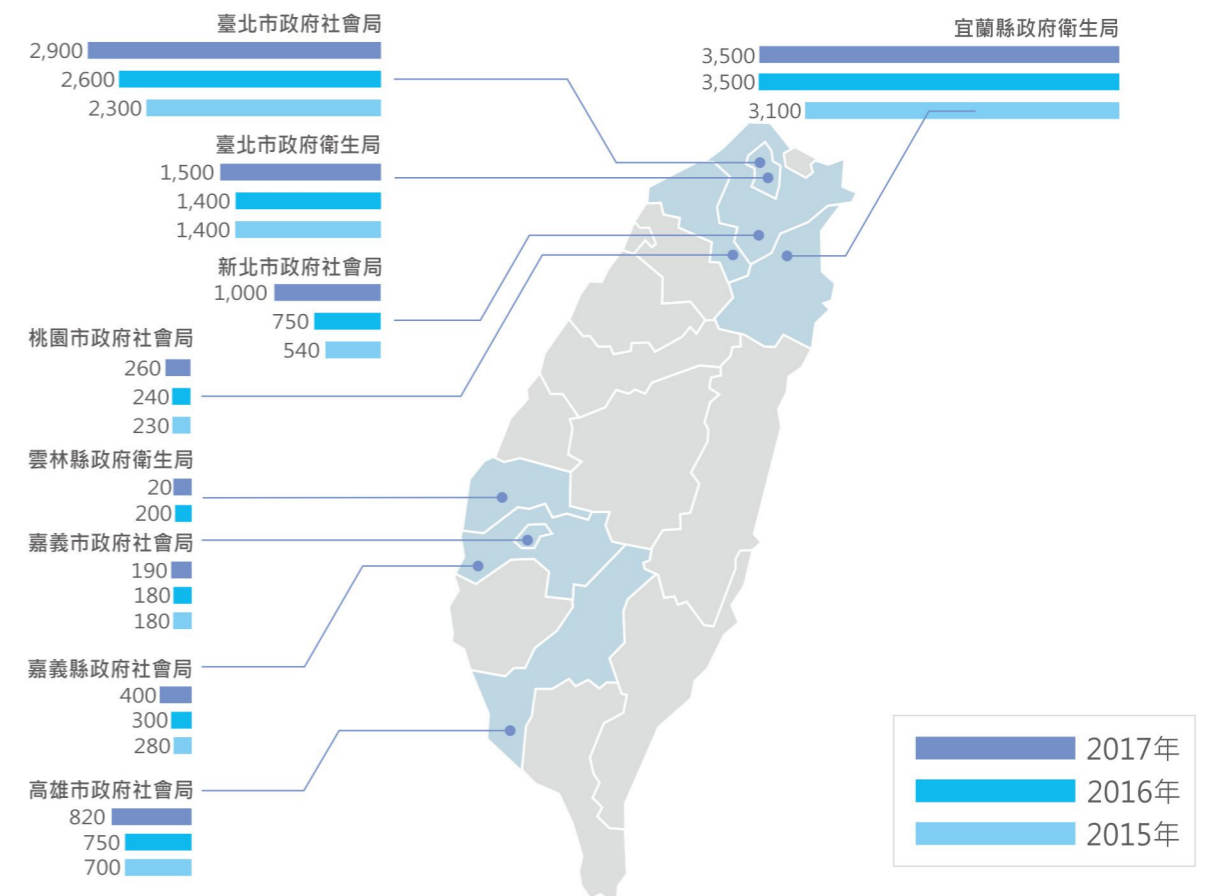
臺北市政府社會局
2,900
2,600
2,300

臺北市政府衛生局
1,500
1,400
1,400

新北市政府社會局
1,000
750
540

桃園市政府社會局
260
240
230

雲林縣政府衛生局
20
200

嘉義市政府社會局
190
180
180

嘉義縣政府社會局
400
300
280

高雄市政府社會局
820
750
700

宜蘭縣政府衛生局
3,500
3,500
3,100

2017年
2016年
2015年